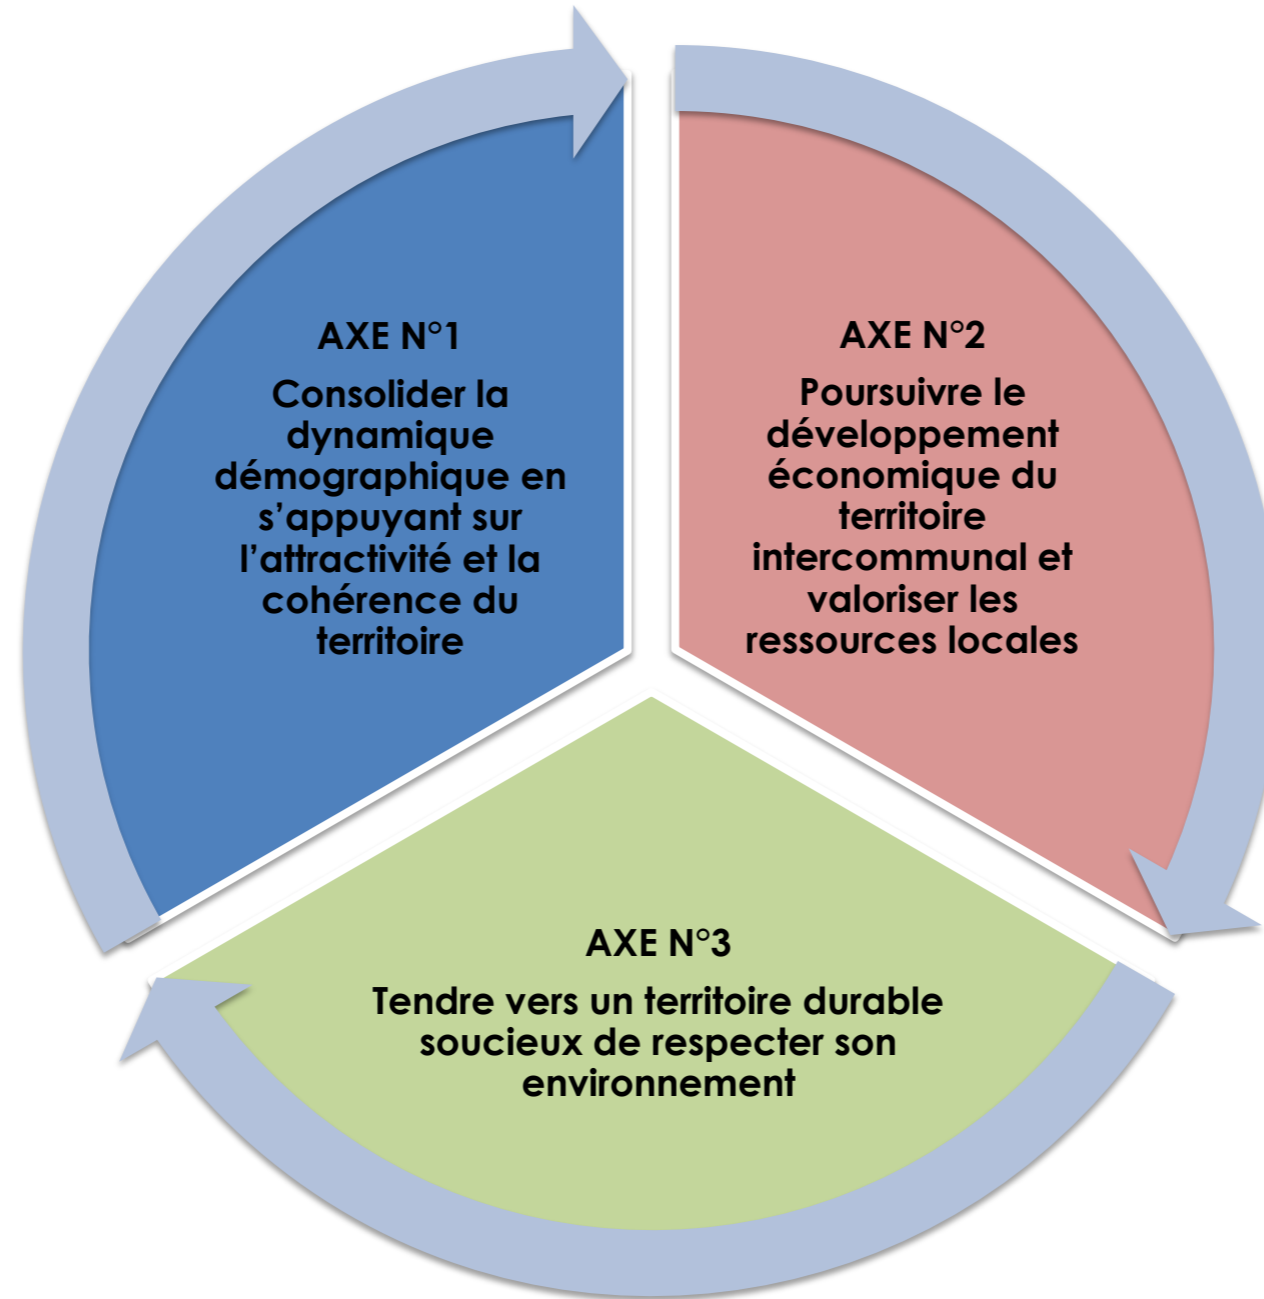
AXE N°1

Consolider la dynamique démographique en s’appuyant sur l’attractivité et la cohérence du territoire

AXE N°2

Poursuivre le développement économique du territoire intercommunal et valoriser les ressources locales

AXE N°3

Tendre vers un territoire durable soucieux de respecter son environnement